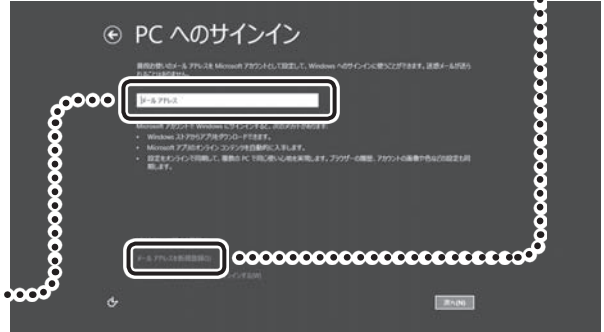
PC へのサインイン

普段お使いのメール アドレスを Microsoft アカウントとして設定して、Windows へのサインインに使うことができます。送信メールが送られることはありません。

メール アドレス

Microsoft アカウントで Windows にサインインすると、次のメリットがあります。
• Windows ストアからアプリをダウンロードできます。
• Microsoft アプリのオンライン コンテンツを自動的に入手します。
• 設定をオンラインで同期して、複数の PC で同じ使い心地を実現します。ブラウザーの履歴、アカウントの画像や色などの設定も同期します。

メール アドレスを新規登録する

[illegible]

次へ(N)